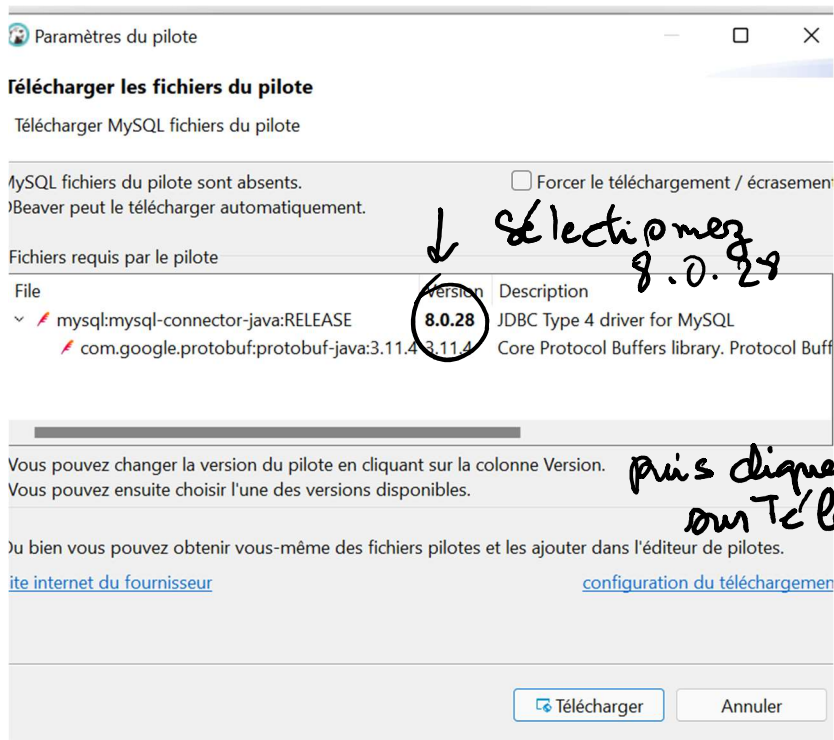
Paramètres du pilote

Télécharger les fichiers du pilote

Télécharger MySQL fichiers du pilote

MySQL fichiers du pilote sont absents.
DBeaver peut le télécharger automatiquement.

Forcer le téléchargement / écrasement

sélectionnez
8.0.28

Fichiers requis par le pilote

| File | Version | Description |
|---|---|---|
| mysql:mysql-connector-java:RELEASE | 8.0.28 | JDBC Type 4 driver for MySQL |
| com.google.protobuf:protobuf-java:3.11.4 | 3.11.4 | Core Protocol Buffers library. Protocol Buff |

Vous pouvez changer la version du pilote en cliquant sur la colonne Version.
Vous pouvez ensuite choisir l'une des versions disponibles.

puis cliquez
sur Tél

Ou bien vous pouvez obtenir vous-même des fichiers pilotes et les ajouter dans l'éditeur de pilotes.

Site internet du fournisseur

configuration du téléchargement

Télécharger

Annuler